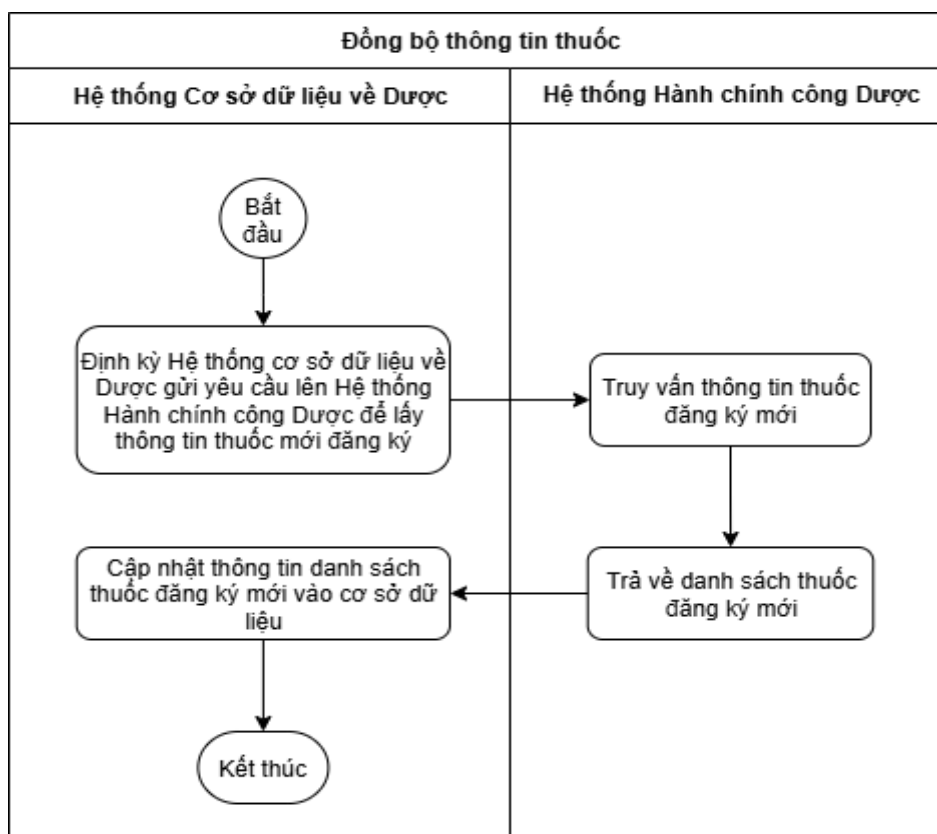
Đồng bộ thông tin thuốc

Hệ thống Cơ sở dữ liệu về Dược

Hệ thống Hành chính công Dược

Bắt đầu

Định kỳ Hệ thống cơ sở dữ liệu về Dược gửi yêu cầu lên Hệ thống Hành chính công Dược để lấy thông tin thuốc mới đăng ký

Truy vấn thông tin thuốc đăng ký mới

Trả về danh sách thuốc đăng ký mới

Cập nhật thông tin danh sách thuốc đăng ký mới vào cơ sở dữ liệu

Kết thúc